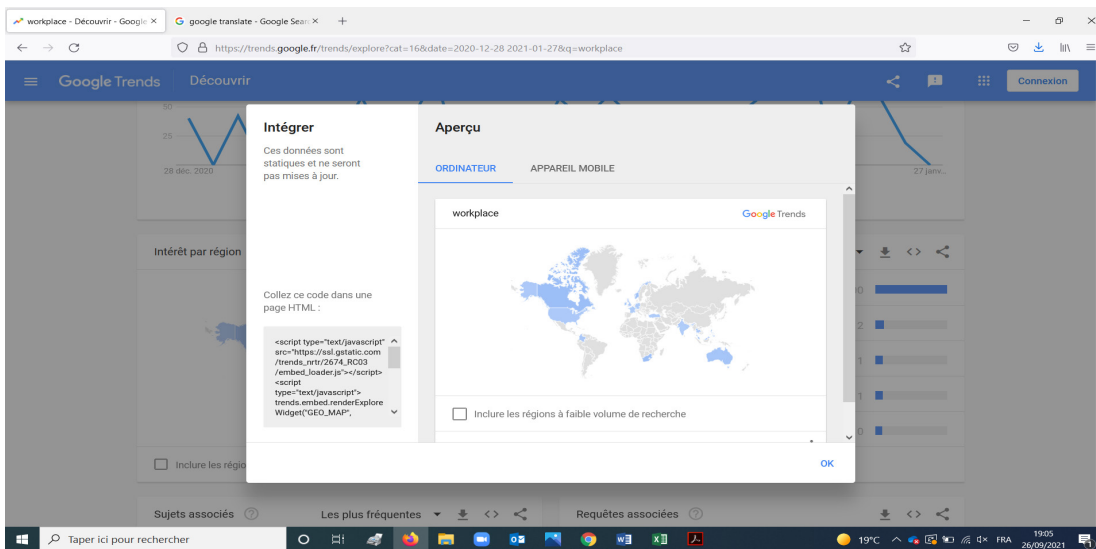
workplace - Découvrir - Google ×
google translate - Google Sear ×
+

https://trends.google.fr/trends/explore?cat=16&date=2020-12-28 2021-01-27&q=workplace

Google Trends Découvrir
Connexion

50
25
28 déc. 2020
27 janv.

Intérêt par région

Inclure les régio

Sujets associés
Les plus fréquentes
Requêtes associées

Intégrer

Ces données sont statiques et ne seront pas mises à jour.

Collez ce code dans une page HTML :

<script type="text/javascript" src="https://ssl.gstatic.com/trends_nrtr/2674_RC03/embed_loader.js"></script> <script type="text/javascript"> trends.embed.renderExploreWidget("GEO_MAP",

Aperçu

ORDINATEUR
APPAREIL MOBILE

workplace
Google Trends

Inclure les régions à faible volume de recherche

OK

Taper ici pour rechercher
19°C
FRA
19:05
26/09/2021